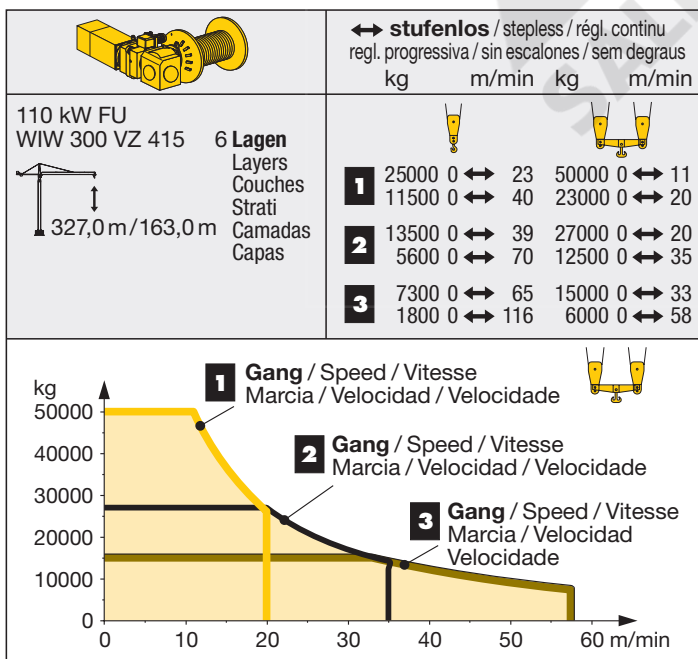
↔ **stufenlos** / stepless / régl. continu regl. progressiva / sin escalones / sem degraus

kg m/min kg m/min

110 kW FU
WIW 300 VZ 415

6 **Lagen** Layers Couches Strati Camadas Capas

327,0 m / 163,0 m

| | | |
|---|---|---|
| 1 | 25000 0 ↔ 23<br>11500 0 ↔ 40 | 50000 0 ↔ 11<br>23000 0 ↔ 20 |
| 2 | 13500 0 ↔ 39<br>5600 0 ↔ 70 | 27000 0 ↔ 20<br>12500 0 ↔ 35 |
| 3 | 7300 0 ↔ 65<br>1800 0 ↔ 116 | 15000 0 ↔ 33<br>6000 0 ↔ 58 |

kg
50000
40000
30000
20000
10000
0

1 **Gang** / Speed / Vitesse Marcia / Velocidad / Velocidade

2 **Gang** / Speed / Vitesse Marcia / Velocidad / Velocidade

3 **Gang** / Speed / Vitesse Marcia / Velocidad Velocidade

0 10 20 30 40 50 60 m/min